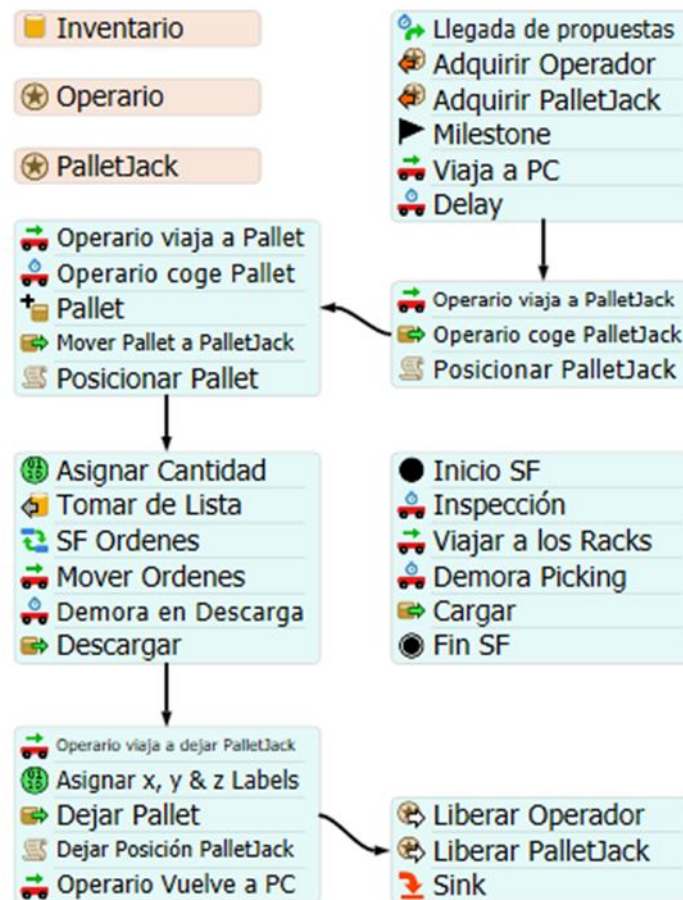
Inventario

Operario

PalletJack

Llegada de propuestas
Adquirir Operador
Adquirir PalletJack
Milestone
Viaja a PC
Delay

Operario viaja a Pallet
Operario coge Pallet
Pallet
Mover Pallet a PalletJack
Posicionar Pallet

Operario viaja a PalletJack
Operario coge PalletJack
Posicionar PalletJack

Asignar Cantidad
Tomar de Lista
SF Ordenes
Mover Ordenes
Demora en Descarga
Descargar

Inicio SF
Inspección
Viajar a los Racks
Demora Picking
Cargar
Fin SF

Operario viaja a dejar PalletJack
Asignar x, y & z Labels
Dejar Pallet
Dejar Posición PalletJack
Operario Vuelve a PC

Liberar Operador
Liberar PalletJack
Sink